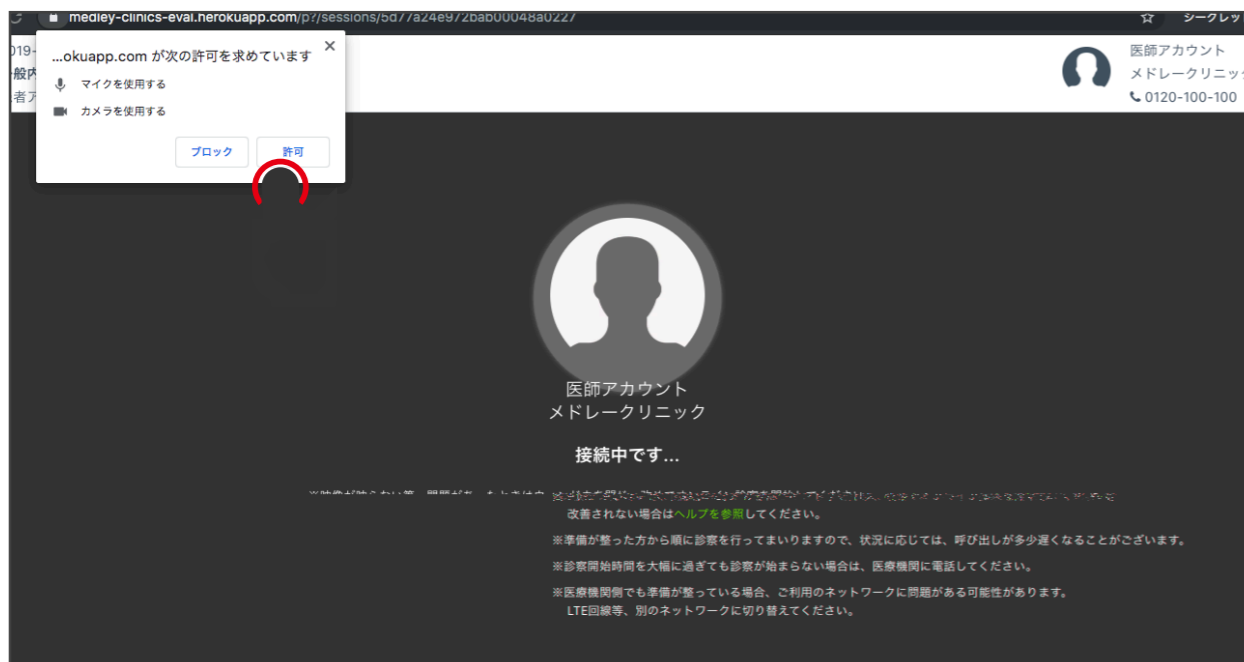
medley-clinics-eval.herokuapp.com/p/sessions/5d77a24e972bab00048a0227

シークレッ

019-
般内
者ア

...okuapp.com が次の許可を求めています
×
マイクを使用する
カメラを使用する
ブロック
許可

医師アカウント
メドレークリニッ
0120-100-100

医師アカウント
メドレークリニック

接続中です...

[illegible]
改善されない場合はヘルプを参照してください。

※準備が整った方から順に診察を行ってまいりますので、状況に応じては、呼び出しが多少遅くなることがございます。

※診察開始時間を大幅に過ぎても診察が始まらない場合は、医療機関に電話してください。

※医療機関側でも準備が整っている場合、ご利用のネットワークに問題がある可能性があります。
LTE回線等、別のネットワークに切り替えてください。